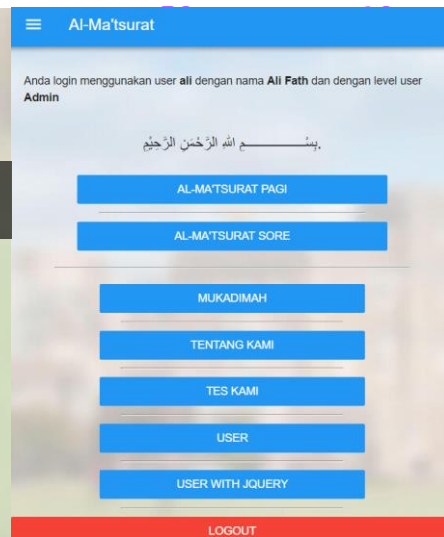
Al-Ma'tsurat

Anda login menggunakan user **ali** dengan nama **Ali Fath** dan dengan level user **Admin**

بِسْــــــــــــمِ اللهِ الرَّحْمَنِ الرَّحِيْمِ.

AL-MA'TSURAT PAGI

AL-MA'TSURAT SORE

MUKADIMAH

TENTANG KAMI

TES KAMI

USER

USER WITH JQUERY

LOGOUT